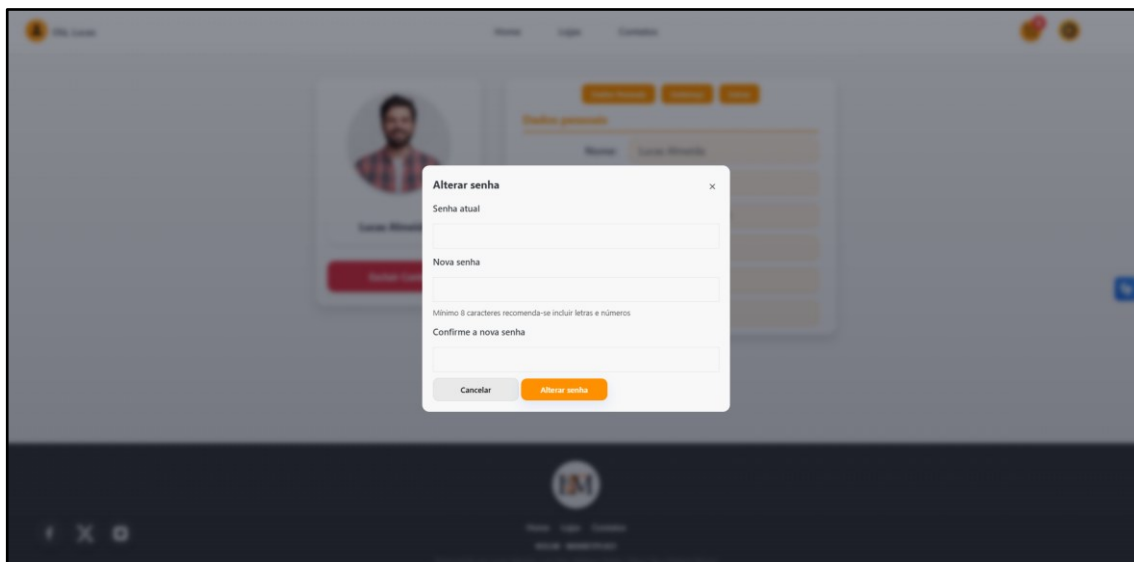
Alterar senha
×
Senha atual
Nova senha
Mínimo 8 caracteres recomenda-se incluir letras e números
Confirme a nova senha
Cancelar
Alterar senha

Home Lojas Contatos
Dados pessoais
Nome: Lucas Almeida
Lucas Almeida